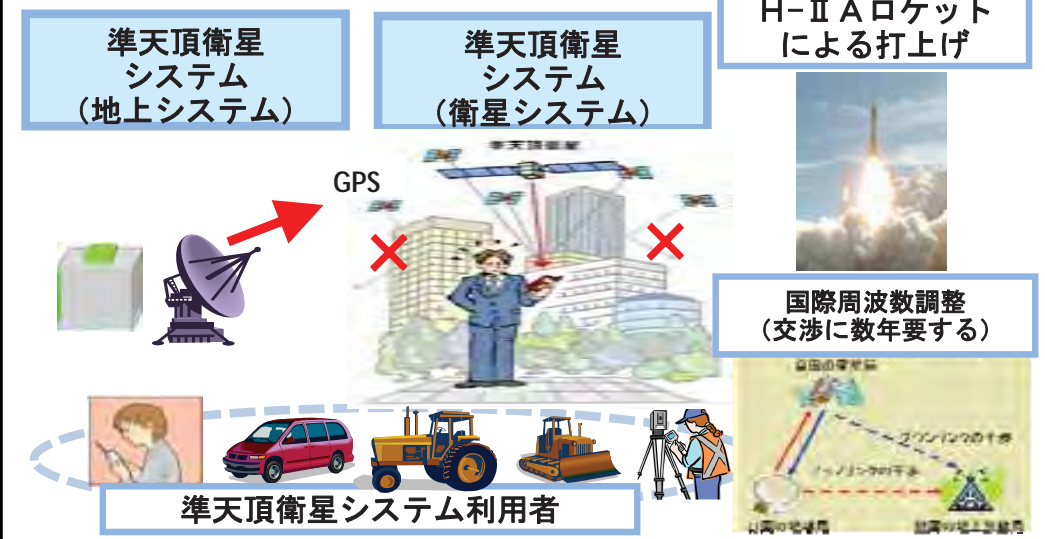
準天頂衛星システム（地上システム）

準天頂衛星システム（衛星システム）

H−ⅡAロケットによる打上げ

GPS

準天頂衛星

国際周波数調整（交渉に数年要する）

自国の衛星局

ダウンリンクの干渉

アップリンクの干渉

自国の地球局

他国の地上局

準天頂衛星システム利用者